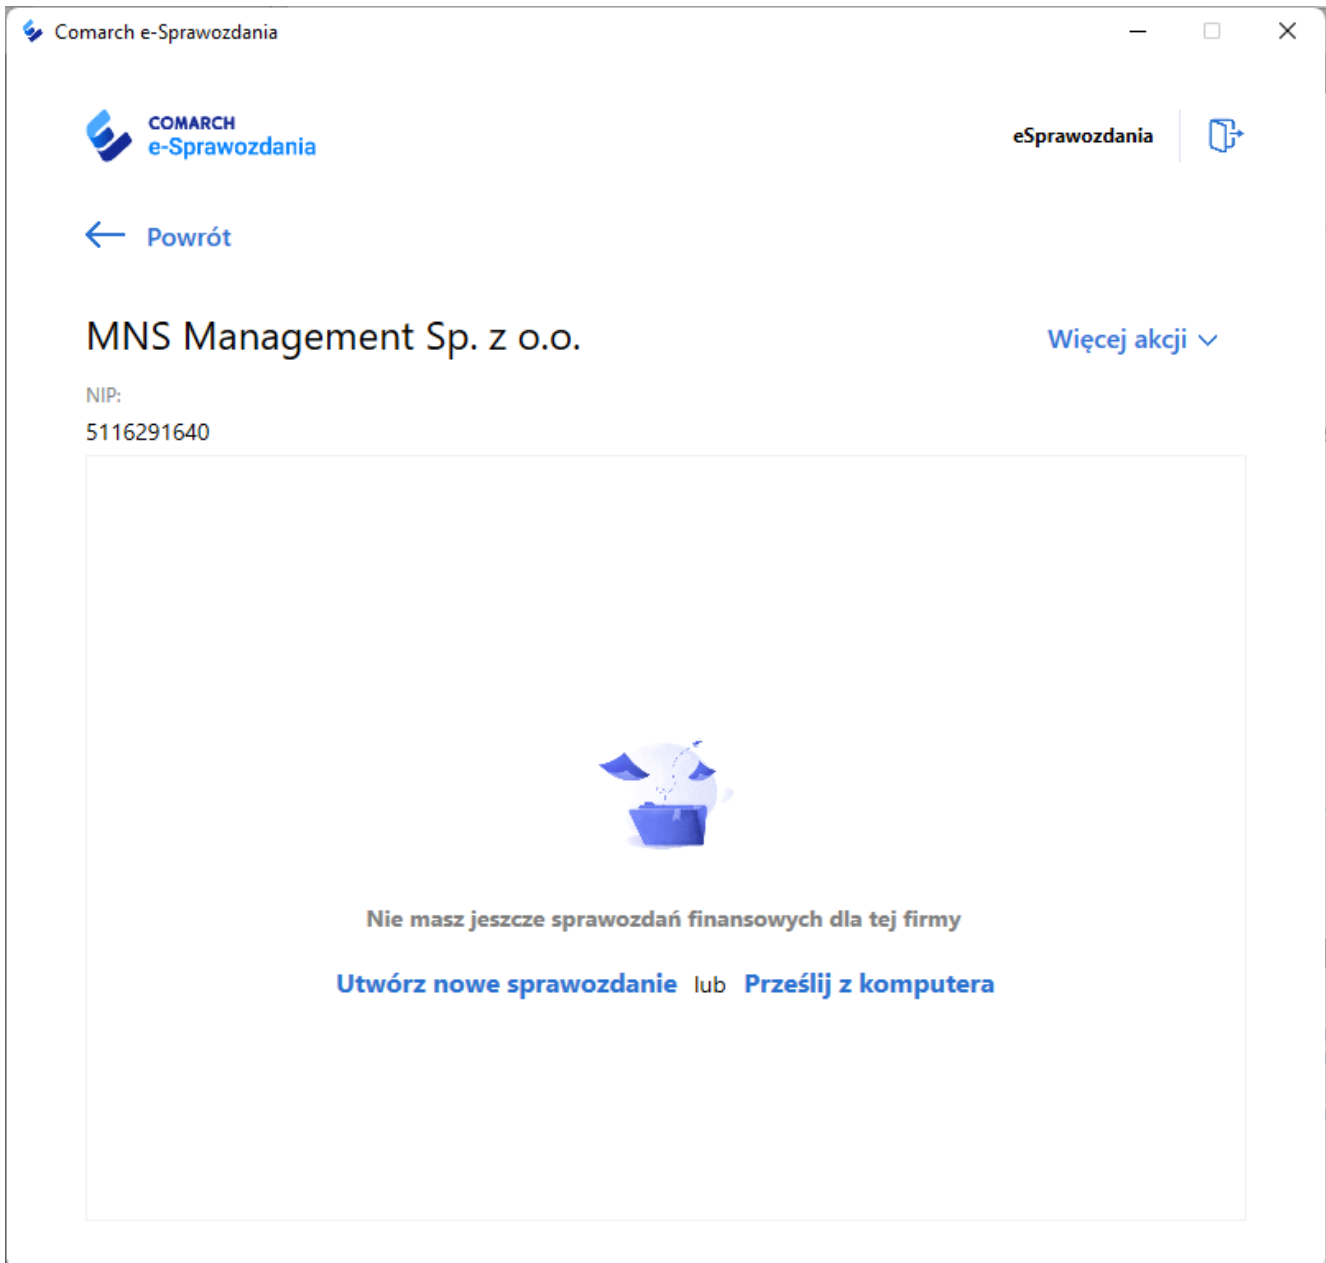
Comarch e-Sprawozdania

COMARCH
e-Sprawozdania

eSprawozdania

Powrót

MNS Management Sp. z o.o.

Więcej akcji

NIP:
5116291640

Nie masz jeszcze sprawozdań finansowych dla tej firmy

Utwórz nowe sprawozdanie lub Prześlij z komputera